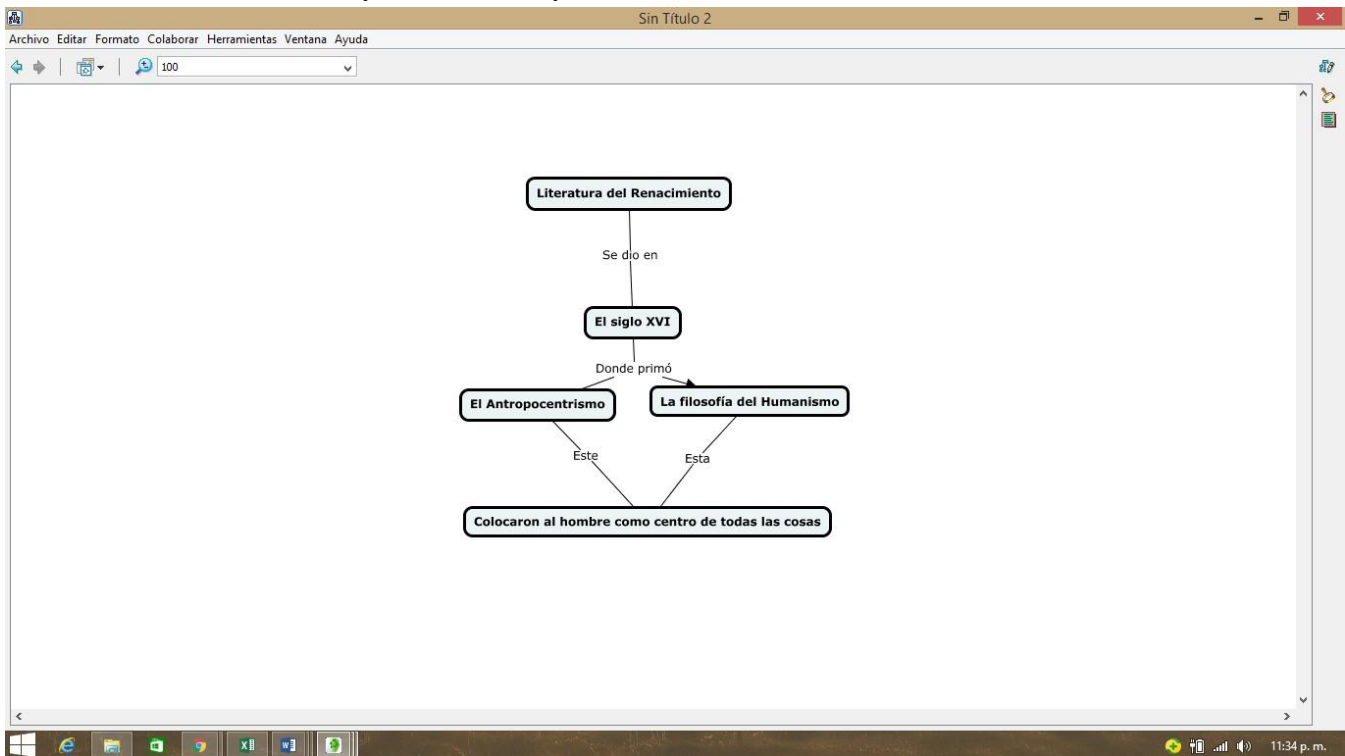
Sin Título 2

Archivo Editar Formato Colaborar Herramientas Ventana Ayuda

100

Literatura del Renacimiento

Se dio en

El siglo XVI

Donde primó

El Antropocentrismo

La filosofía del Humanismo

Este

Esta

Colocaron al hombre como centro de todas las cosas

11:34 p. m.